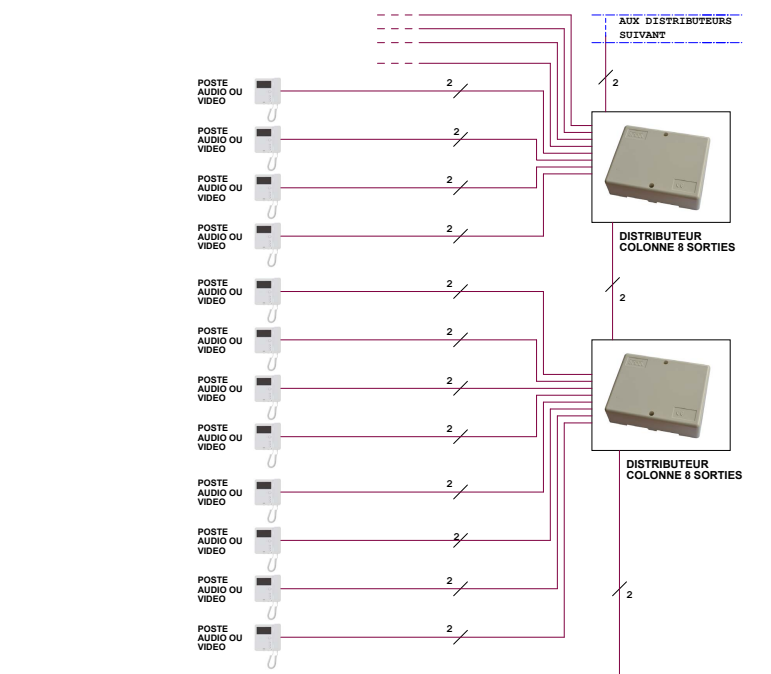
AUX DISTRIBUTEURS SUIVANT

2

POSTE AUDIO OU VIDEO

2

POSTE AUDIO OU VIDEO

2

POSTE AUDIO OU VIDEO

2

POSTE AUDIO OU VIDEO

2

DISTRIBUTEUR COLONNE 8 SORTIES

2

POSTE AUDIO OU VIDEO

2

POSTE AUDIO OU VIDEO

2

POSTE AUDIO OU VIDEO

2

POSTE AUDIO OU VIDEO

2

DISTRIBUTEUR COLONNE 8 SORTIES

POSTE AUDIO OU VIDEO

2

POSTE AUDIO OU VIDEO

2

POSTE AUDIO OU VIDEO

2

2

POSTE AUDIO OU VIDEO

2